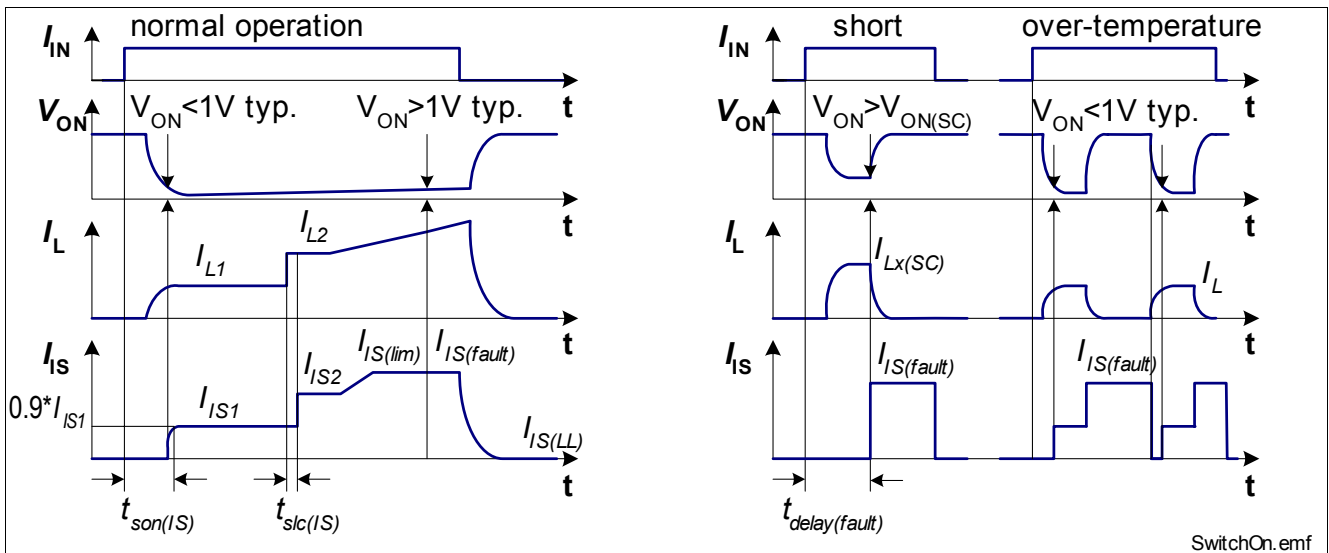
$I_{IN}$ normal operation

t

$V_{ON}$ $V_{ON}$<1V typ. $V_{ON}$>1V typ.

t

$I_L$ $I_{L2}$

$I_{L1}$

t

$I_{IS}$ $I_{IS(lim)}$ $I_{IS(fault)}$

$I_{IS2}$

0.9*$I_{IS1}$ $I_{IS1}$

$I_{IS(LL)}$

t

$t_{son(IS)}$ $t_{slc(IS)}$

$I_{IN}$ short over-temperature

t

$V_{ON}$ $V_{ON}$>$V_{ON(SC)}$ $V_{ON}$<1V typ.

t

$I_L$ $I_{Lx(SC)}$ $I_L$

t

$I_{IS}$ $I_{IS(fault)}$ $I_{IS(fault)}$

t

t

$t_{delay(fault)}$

SwitchOn.emf